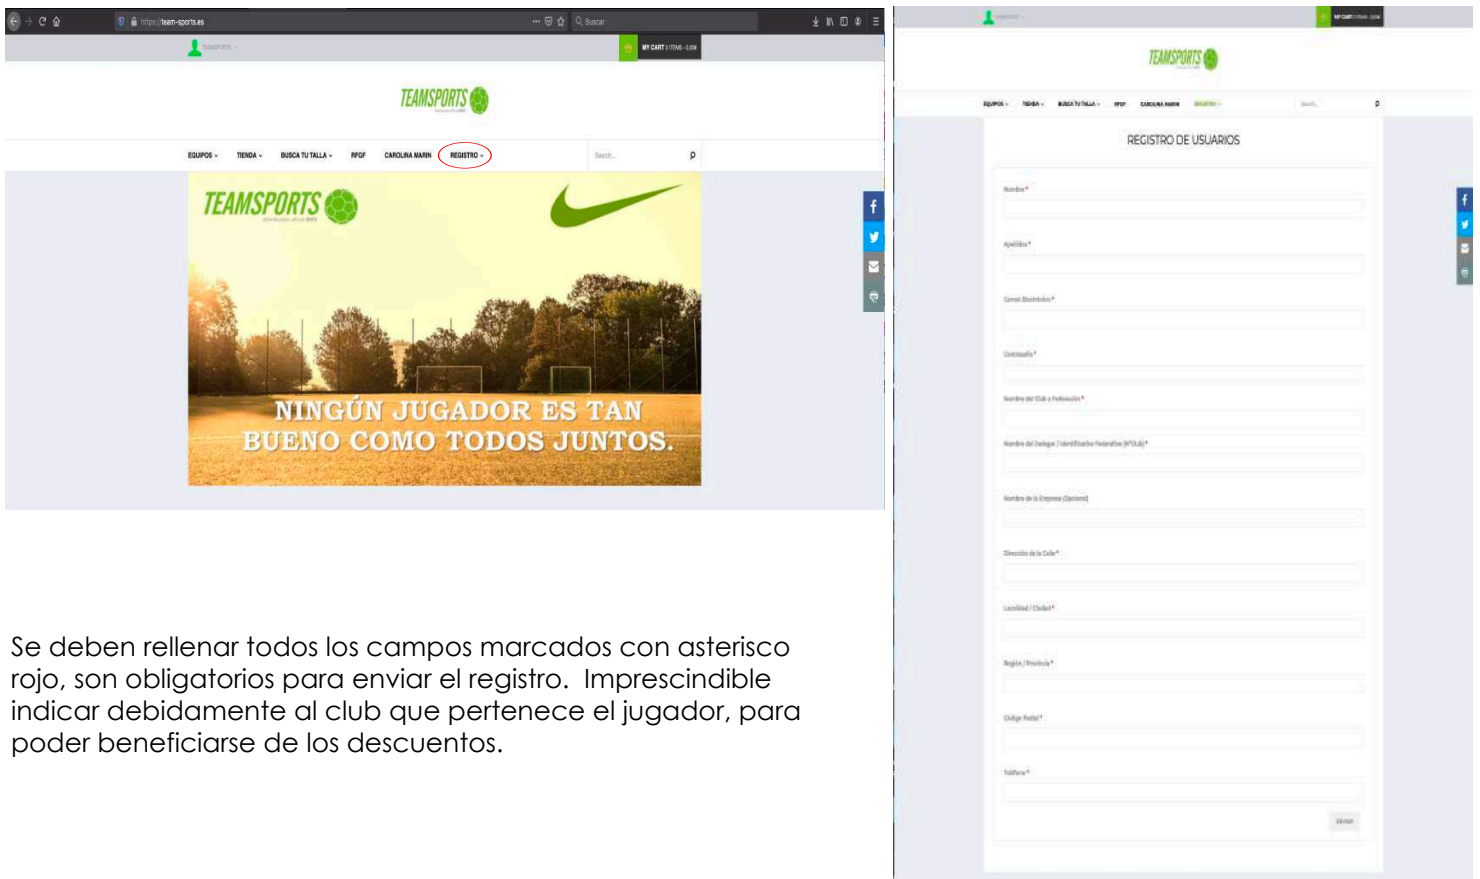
https://team-sports.es

Buscar

TEAMSPORTS

MY CART 0 ITEMS - 0,00€

TEAMSPORTS

EQUIPOS ▾ TIENDA ▾ BUSCA TU TALLA ▾ RFGF CAROLINA MARIN REGISTRO ▾

Search...

TEAMSPORTS

NINGÚN JUGADOR ES TAN BUENO COMO TODOS JUNTOS.

Se deben rellenar todos los campos marcados con asterisco rojo, son obligatorios para enviar el registro. Imprescindible indicar debidamente al club que pertenece el jugador, para poder beneficiarse de los descuentos.

TEAMSPORTS

EQUIPOS ▾ TIENDA ▾ BUSCA TU TALLA ▾ RFGF CAROLINA MARIN REGISTRO ▾

Search...

REGISTRO DE USUARIOS

Nombre*

Apellidos*

Correo Electrónico*

Contraseña*

Nombre del Club o Federación*

Nombre del Jugador / Identificación Federativa (RFGLA)*

Nombre de la Empresa (Opcional)

Dirección de la Calle*

Localidad / Ciudad*

Región / Provincia*

Código Postal*

Teléfono*

Enviar